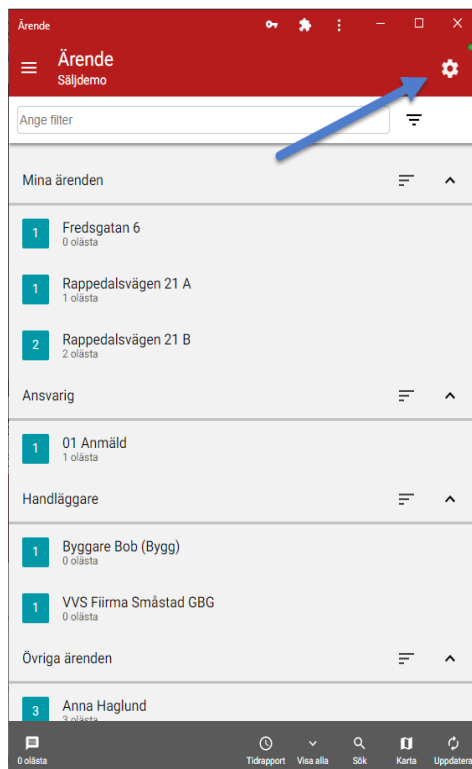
Ärende

Ärende
Säljdemo

Ange filter

Mina ärenden

1 Fredsgatan 6
0 olästa

1 Rappedalsvägen 21 A
1 olästa

2 Rappedalsvägen 21 B
2 olästa

Ansvarig

1 01 Anmäld
1 olästa

Handläggare

1 Byggare Bob (Bygg)
0 olästa

1 VVS Fiirma Småstad GBG
0 olästa

Övriga ärenden

3 Anna Haglund
3 olästa

0 olästa Tidrapport Visa alla Sök Karta Uppdatera